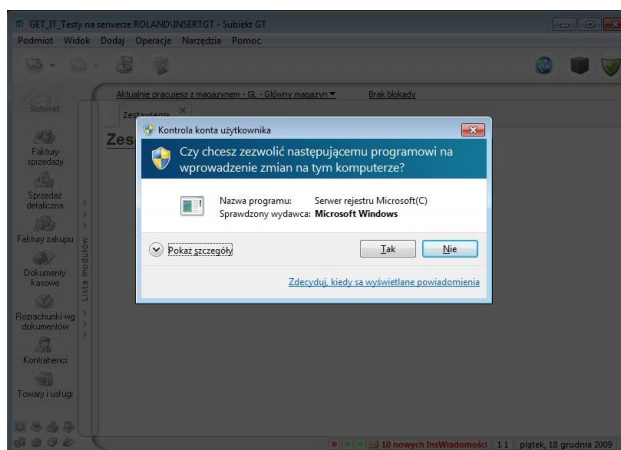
GET_IT_Testy na serwerze ROLAND\INSERTGT - Subiekt GT

Podmiot Widok Dodaj Operacje Narzędzia Pomoc

Subiekt

Aktualnie pracujesz z magazynem - GL - Główny magazyn ▾ Brak blokady

Zestawienia

Zes

Faktury sprzedaży

Sprzedaż detaliczna

Faktury zakupu

Dokumenty kasowe

Rozrachunki wg dokumentów

Kontrahenci

Towary i usługi

Lista modułów

Kontrola konta użytkownika

Czy chcesz zezwolić następującemu programowi na wprowadzenie zmian na tym komputerze?

Nazwa programu: Serwer rejestru Microsoft(C)
Sprawdzony wydawca: Microsoft Windows

Pokaż szczegóły

Tak

Nie

Zdecyduj, kiedy są wyświetlane powiadomienia

10 nowych InsWiadomości 1 1 piątek, 18 grudnia 2009